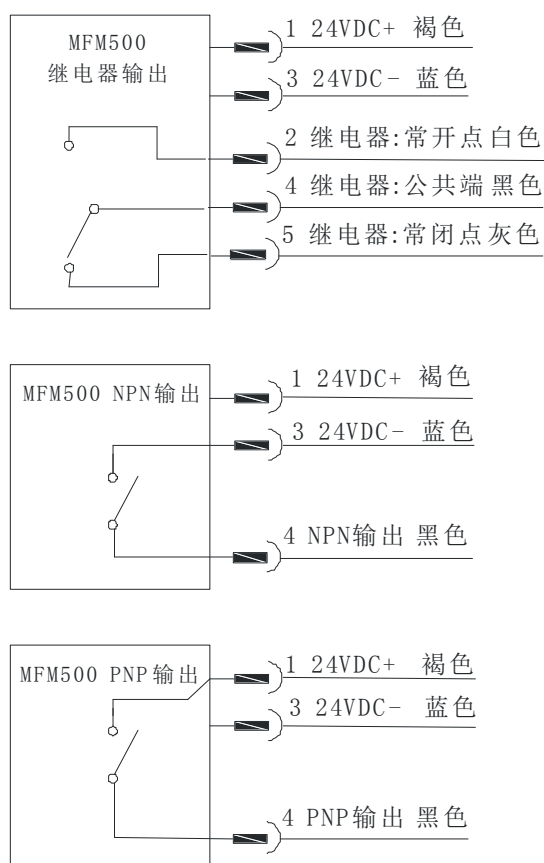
MFM500
继电器输出

1 24VDC+ 褐色
3 24VDC- 蓝色
2 继电器:常开点白色
4 继电器:公共端黑色
5 继电器:常闭点灰色

MFM500 NPN输出

1 24VDC+ 褐色
3 24VDC- 蓝色
4 NPN输出 黑色

MFM500 PNP输出

1 24VDC+ 褐色
3 24VDC- 蓝色
4 PNP输出 黑色